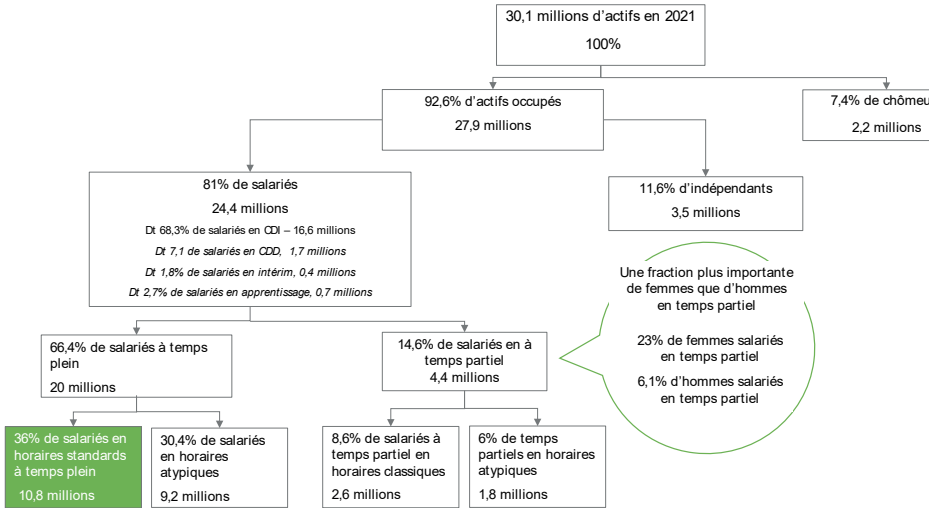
30,1 millions d'actifs en 2021

100%

92,6% d'actifs occupés

27,9 millions

7,4% de chômeu

2,2 millions

81% de salariés

24,4 millions

Dt 68,3% de salariés en CDI – 16,6 millions

Dt 7,1 de salariés en CDD, 1,7 millions

Dt 1,8% de salariés en intérim, 0,4 millions

Dt 2,7% de salariés en apprentissage, 0,7 millions

11,6% d'indépendants

3,5 millions

Une fraction plus importante de femmes que d'hommes en temps partiel

23% de femmes salariés en temps partiel

6,1% d'hommes salariés en temps partiel

66,4% de salariés à temps plein

20 millions

14,6% de salariés en à temps partiel

4,4 millions

36% de salariés en horaires standards à temps plein

10,8 millions

30,4% de salariés en horaires atypiques

9,2 millions

8,6% de salariés à temps partiel en horaires classiques

2,6 millions

6% de temps partiels en horaires atypiques

1,8 millions